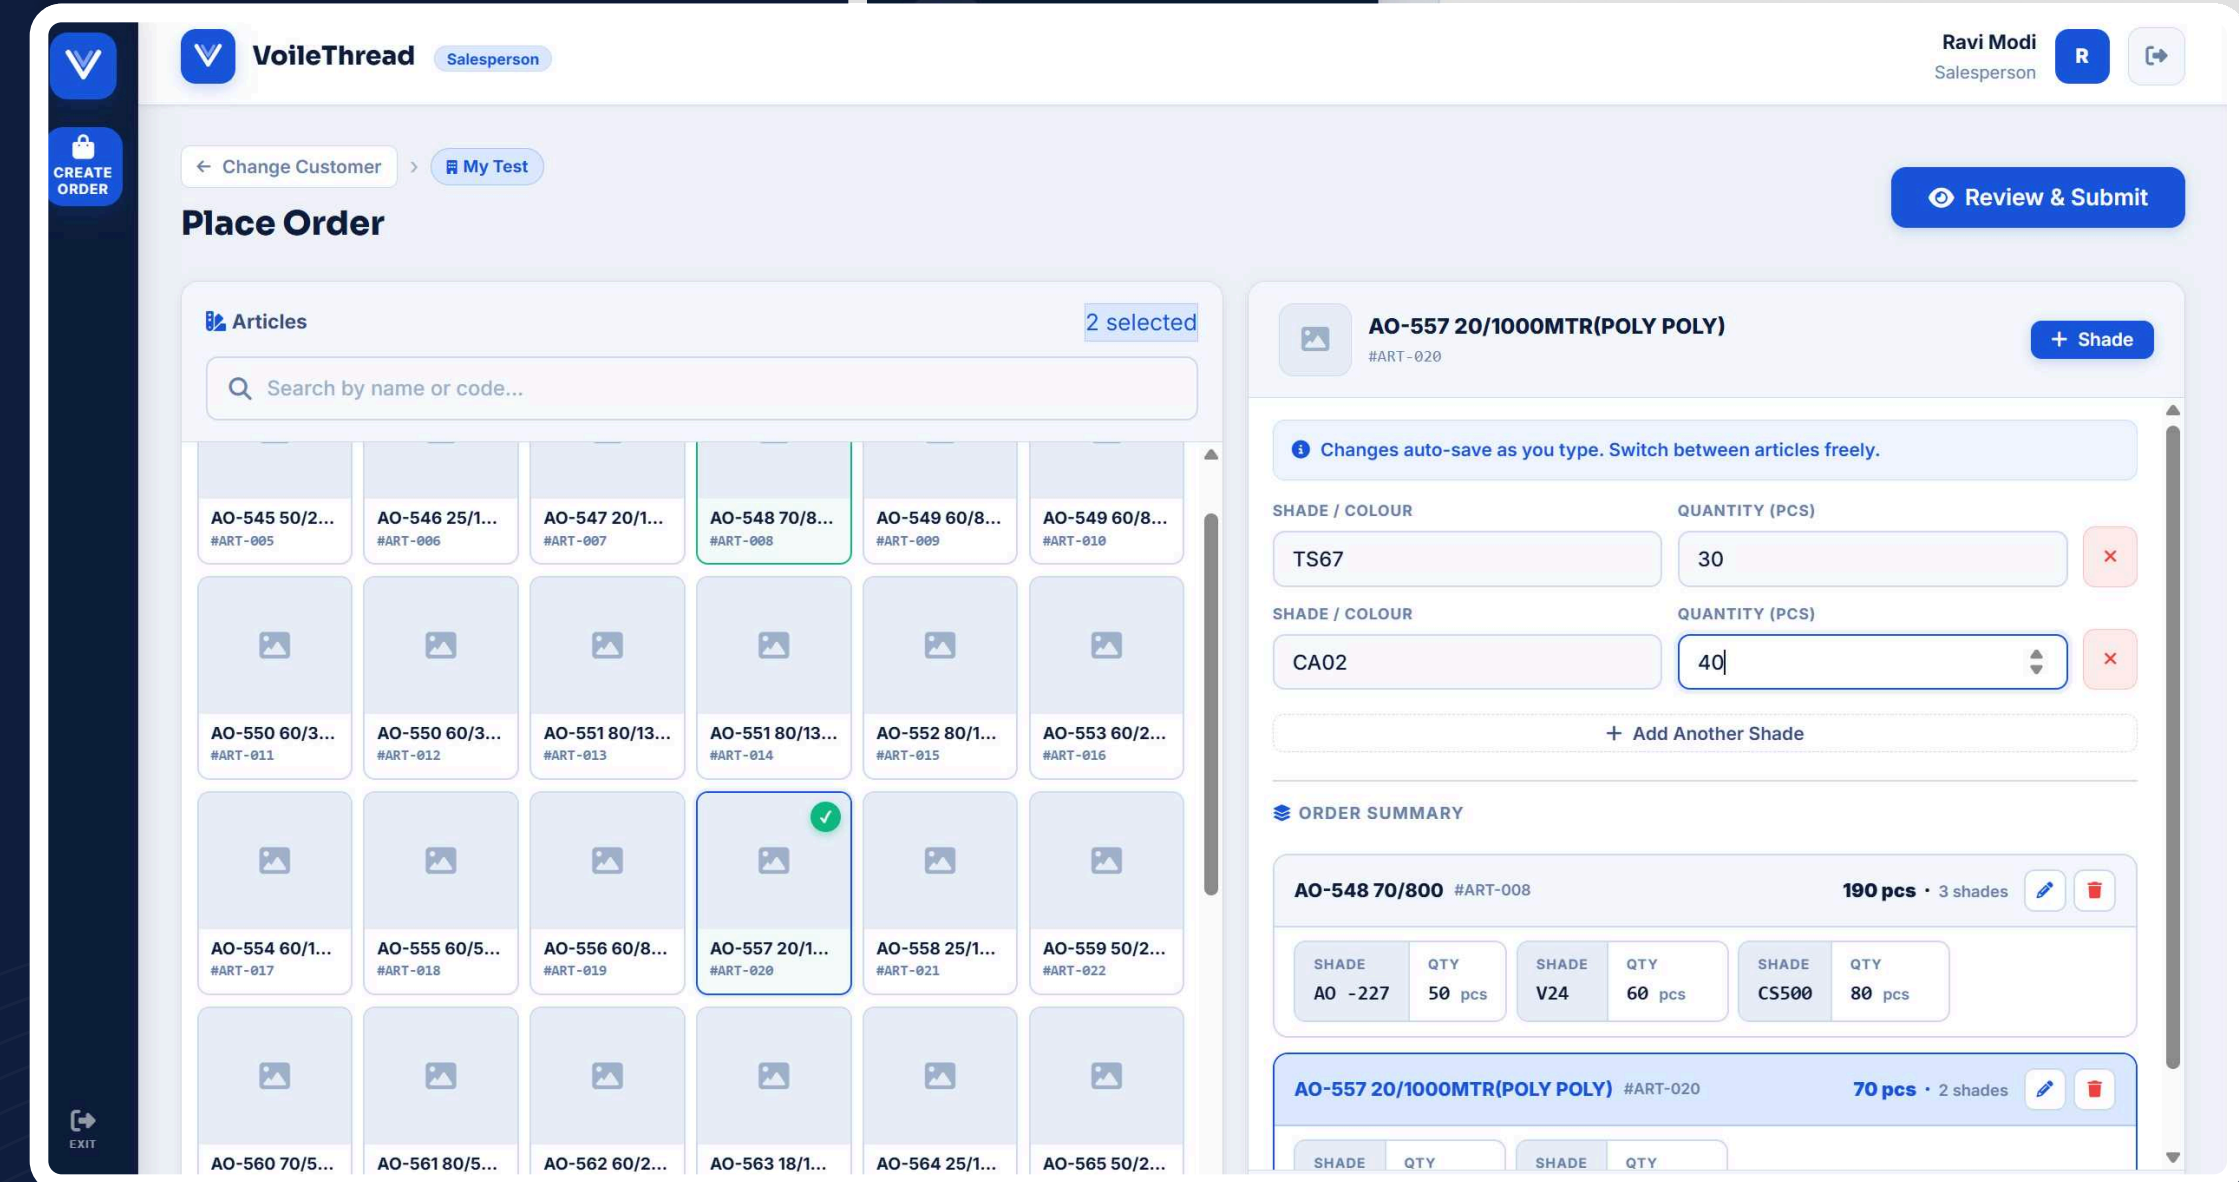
CREATE ORDER

EXIT

VoileThread Salesperson

Ravi Modi
Salesperson
R

← Change Customer > My Test

Place Order

Review & Submit

Articles 2 selected

Search by name or code...

AO-545 50/2... #ART-005
AO-546 25/1... #ART-006
AO-547 20/1... #ART-007
AO-548 70/8... #ART-008
AO-549 60/8... #ART-009
AO-549 60/8... #ART-010
AO-550 60/3... #ART-011
AO-550 60/3... #ART-012
AO-551 80/13... #ART-013
AO-551 80/13... #ART-014
AO-552 80/1... #ART-015
AO-553 60/2... #ART-016
AO-554 60/1... #ART-017
AO-555 60/5... #ART-018
AO-556 60/8... #ART-019
AO-557 20/1... #ART-020
AO-558 25/1... #ART-021
AO-559 50/2... #ART-022
AO-560 70/5...
AO-561 80/5...
AO-562 60/2...
AO-563 18/1...
AO-564 25/1...
AO-565 50/2...

AO-557 20/1000MTR(POLY POLY)
#ART-020

+ Shade

Changes auto-save as you type. Switch between articles freely.

SHADE / COLOUR
TS67
QUANTITY (PCS)
30

SHADE / COLOUR
CA02
QUANTITY (PCS)
40

+ Add Another Shade

ORDER SUMMARY

AO-548 70/800 #ART-008 190 pcs • 3 shades

| SHADE | QTY |
|---|---|
| AO -227 | 50 pcs |

| SHADE | QTY |
|---|---|
| V24 | 60 pcs |

| SHADE | QTY |
|---|---|
| CS500 | 80 pcs |

AO-557 20/1000MTR(POLY POLY) #ART-020 70 pcs • 2 shades

SHADE QTY SHADE QTY